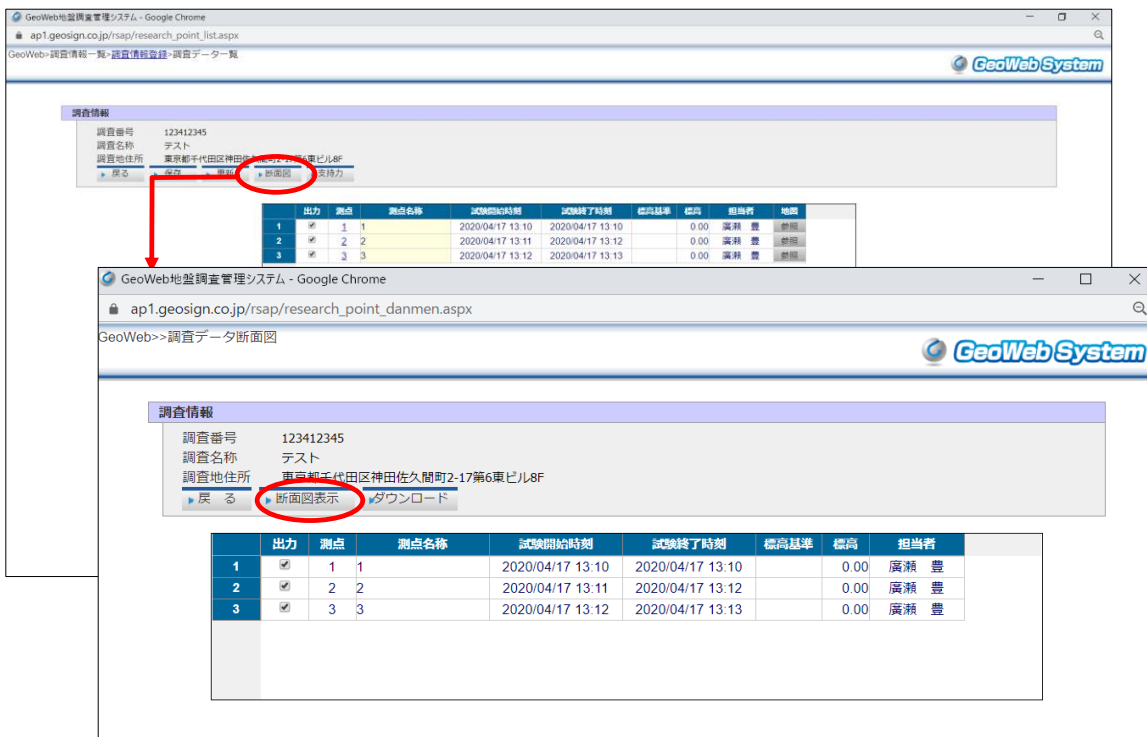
GeoWeb地盤調査管理システム - Google Chrome

ap1.geosign.co.jp/rsap/research_point_list.aspx

GeoWeb>調査情報一覧>調査情報登録>調査データ一覧

GeoWeb System

調査情報

調査番号 123412345
調査名称 テスト
調査地住所 東京都千代田区神田佐久間町2-17第6東ビル8F

戻る 保存 更新 断面図 支持力

| | 出力 | 測点 | 測点名称 | 試験開始時刻 | 試験終了時刻 | 標高基準 | 標高 | 担当者 | 地図 |
|---|---|---|---|---|---|---|---|---|---|
| 1 | ✔ | 1 | 1 | 2020/04/17 13:10 | 2020/04/17 13:10 | | 0.00 | 廣瀬 豊 | 参照 |
| 2 | ✔ | 2 | 2 | 2020/04/17 13:11 | 2020/04/17 13:12 | | 0.00 | 廣瀬 豊 | 参照 |
| 3 | ✔ | 3 | 3 | 2020/04/17 13:12 | 2020/04/17 13:13 | | 0.00 | 廣瀬 豊 | 参照 |

GeoWeb地盤調査管理システム - Google Chrome

ap1.geosign.co.jp/rsap/research_point_danmen.aspx

GeoWeb>>調査データ断面図

GeoWeb System

調査情報

調査番号 123412345
調査名称 テスト
調査地住所 東京都千代田区神田佐久間町2-17第6東ビル8F

戻る 断面図表示 ダウンロード

| | 出力 | 測点 | 測点名称 | 試験開始時刻 | 試験終了時刻 | 標高基準 | 標高 | 担当者 |
|---|---|---|---|---|---|---|---|---|
| 1 | ✔ | 1 | 1 | 2020/04/17 13:10 | 2020/04/17 13:10 | | 0.00 | 廣瀬 豊 |
| 2 | ✔ | 2 | 2 | 2020/04/17 13:11 | 2020/04/17 13:12 | | 0.00 | 廣瀬 豊 |
| 3 | ✔ | 3 | 3 | 2020/04/17 13:12 | 2020/04/17 13:13 | | 0.00 | 廣瀬 豊 |